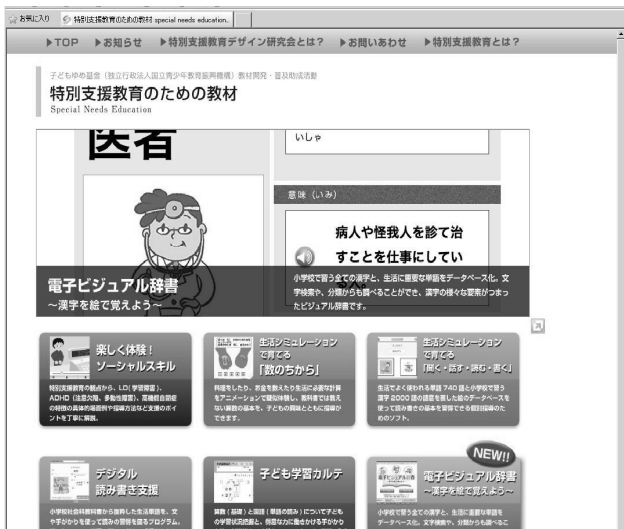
お気に入り　特別支援教育のための教材 special needs education.

▶TOP　▶お知らせ　▶特別支援教育デザイン研究会とは？　▶お問いあわせ　▶特別支援教育とは？

子どもゆめ基金（独立行政法人国立青少年教育振興機構）教材開発・普及助成活動
特別支援教育のための教材
Special Needs Education

医者

いしゃ

意味（いみ）

病人や怪我人を診て治すことを仕事にしてい

電子ビジュアル辞書
～漢字を絵で覚えよう～

小学校で習う全ての漢字と、生活に重要な単語をデータベース化。文字検索や、分類からも調べることができ、漢字の様々な要素がつまったビジュアル辞書です。

楽しく体験！
ソーシャルスキル

特別支援教育の観点から、LD（学習障害）、ADHD（注意欠陥、多動性障害）、高機能自閉症の特性の具体的場面例や理解方法など支援のポイントを丁寧に解説。

生活シミュレーションで育てる
「数のちから」

料理をしたり、お金を数えたり生活に必要な計算をアニメーションで疑似体験し、教科書では教えない算数の基本を、子どもの興味とともに指導ができます。

生活シミュレーションで育てる
「聞く・話す・読む・書く」

生活でよく使われる単語740語と小学校で習う漢字2000語の語彙を表した絵のデータベースを使って読み書きの基本を習得できる個別指導のためのソフト。

デジタル
読み書き支援

小学校社会科教科書から抜粋した生活単語を、文や手がかりを使って読みの習得を図るプログラム。

子ども学習カルテ

算数（基礎）と国語（単語の読み）について子どもの学習状況把握と、習熟なかに働きかける手がかり

NEW!!
電子ビジュアル辞書
～漢字を絵で覚えよう～

小学校で習う全ての漢字と、生活に重要な単語をデータベース化。文字検索や、分類からも調べるこ